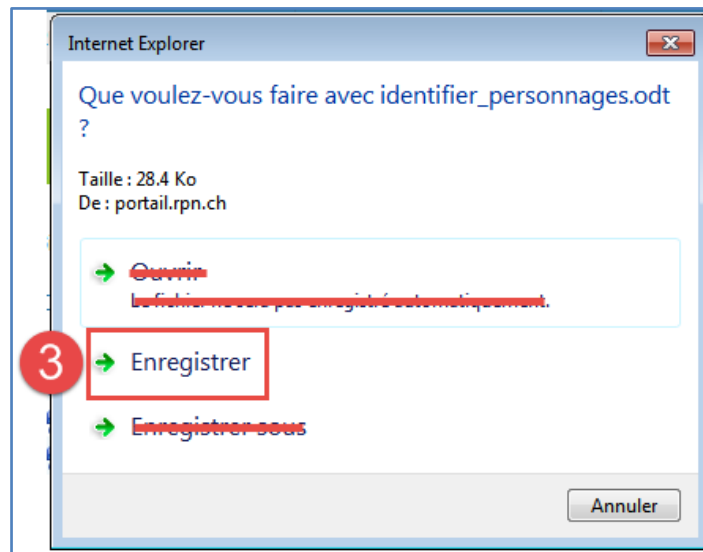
Internet Explorer

Que voulez-vous faire avec identifier_personnages.odt ?

Taille : 28.4 Ko
De : portail.rpn.ch

Ouvrir
Le fichier ne sera pas enregistré automatiquement.

3

Enregistrer

Enregistrer sous

Annuler